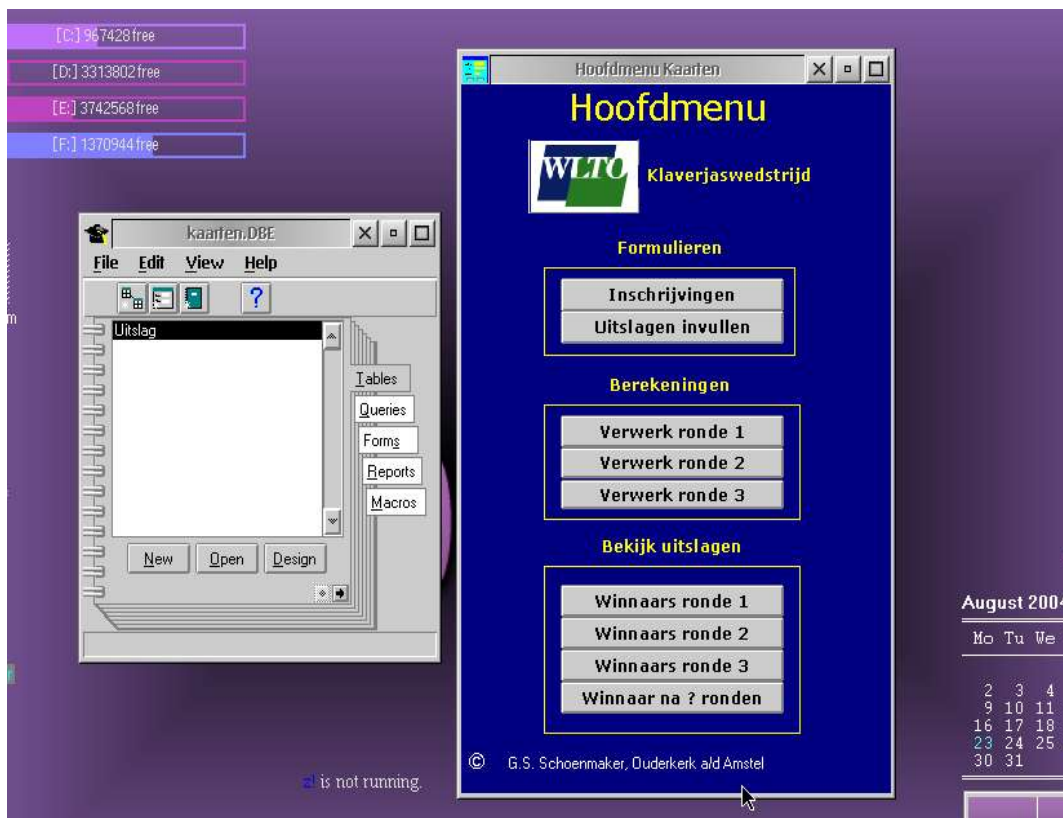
[C:] 967428 free
[D:] 3313802 free
[E:] 3742568 free
[F:] 1370944 free

kaarten.DBE
File Edit View Help
?
Uitslag
Tables
Queries
Forms
Reports
Macros
New Open Design

Hoofdmenu Kaarten
Hoofdmenu
WLTO
Klaverjaswedstrijd

Formulieren
Inschrijvingen
Uitslagen invullen

Berekeningen
Verwerk ronde 1
Verwerk ronde 2
Verwerk ronde 3

Bekijk uitslagen
Winnaars ronde 1
Winnaars ronde 2
Winnaars ronde 3
Winnaar na ? ronden

© G.S. Schoenmaker, Ouderkerk a/d Amstel

is not running.

August 2004
Mo Tu We
2 3 4
9 10 11
16 17 18
23 24 25
30 31